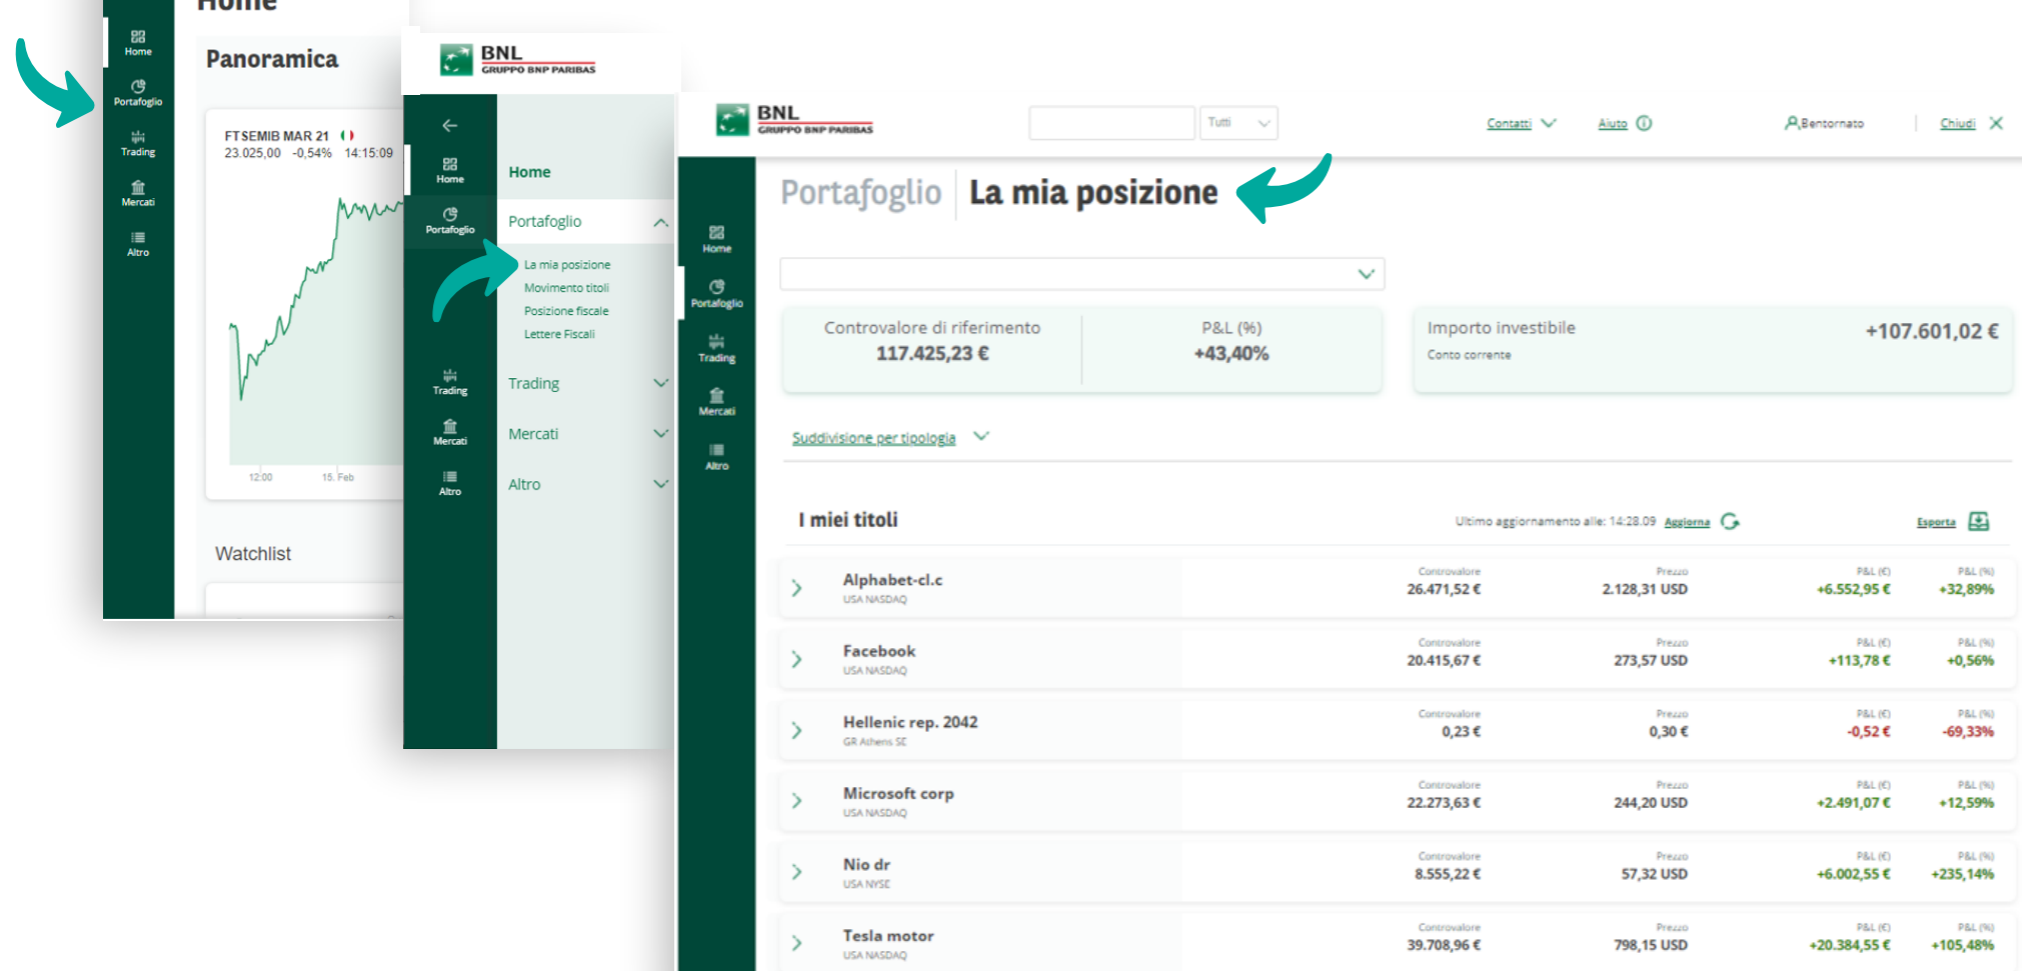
Home
Portafoglio
Trading
Mercati
Altro

Home

Panoramica

FTSEMIB MAR 21
23.025,00 -0,54% 14:15:09

12:00 15. Feb

Watchlist

BNL
GRUPPO BNP PARIBAS

Home
Portafoglio
Trading
Mercati
Altro

Home
Portafoglio
La mia posizione
Movimento titoli
Posizione fiscale
Lettere Fiscali
Trading
Mercati
Altro

BNL
GRUPPO BNP PARIBAS

Tutti

Contatti Aiuto Bentornato Chiudi

Home
Portafoglio
Trading
Mercati
Altro

Portafoglio La mia posizione

| Controvalore di riferimento | P&L (%) |
|---|---|
| 117.425,23 € | +43,40% |

Importo investibile +107.601,02 €
Conto corrente

Suddivisione per tipologia

I miei titoli

Ultimo aggiornamento alle: 14:28.09 Aggiorna

Esporta

| Titolo | Controvalore | Prezzo | P&L (€) | P&L (%) |
|---|---|---|---|---|
| Alphabet-cl.c USA NASDAQ | 26.471,52 € | 2.128,31 USD | +6.552,95 € | +32,89% |
| Facebook USA NASDAQ | 20.415,67 € | 273,57 USD | +113,78 € | +0,56% |
| Hellenic rep. 2042 GR Athens SE | 0,23 € | 0,30 € | -0,52 € | -69,33% |
| Microsoft corp USA NASDAQ | 22.273,63 € | 244,20 USD | +2.491,07 € | +12,59% |
| Nio dr USA NYSE | 8.555,22 € | 57,32 USD | +6.002,55 € | +235,14% |
| Tesla motor USA NASDAQ | 39.708,96 € | 798,15 USD | +20.384,55 € | +105,48% |